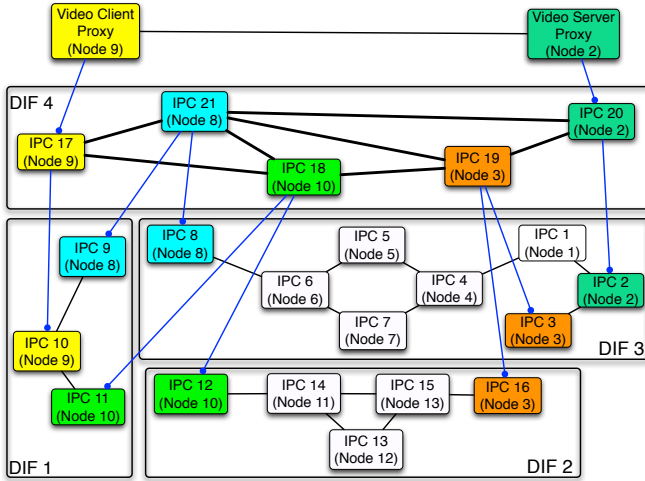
Video Client Proxy (Node 9)

Video Server Proxy (Node 2)

DIF 4

IPC 21 (Node 8)

IPC 20 (Node 2)

IPC 17 (Node 9)

IPC 18 (Node 10)

IPC 19 (Node 3)

IPC 9 (Node 8)

IPC 8 (Node 8)

IPC 5 (Node 5)

IPC 1 (Node 1)

IPC 6 (Node 6)

IPC 4 (Node 4)

IPC 2 (Node 2)

IPC 10 (Node 9)

IPC 7 (Node 7)

IPC 3 (Node 3)

DIF 3

IPC 11 (Node 10)

IPC 12 (Node 10)

IPC 14 (Node 11)

IPC 15 (Node 13)

IPC 16 (Node 3)

IPC 13 (Node 12)

DIF 1

DIF 2